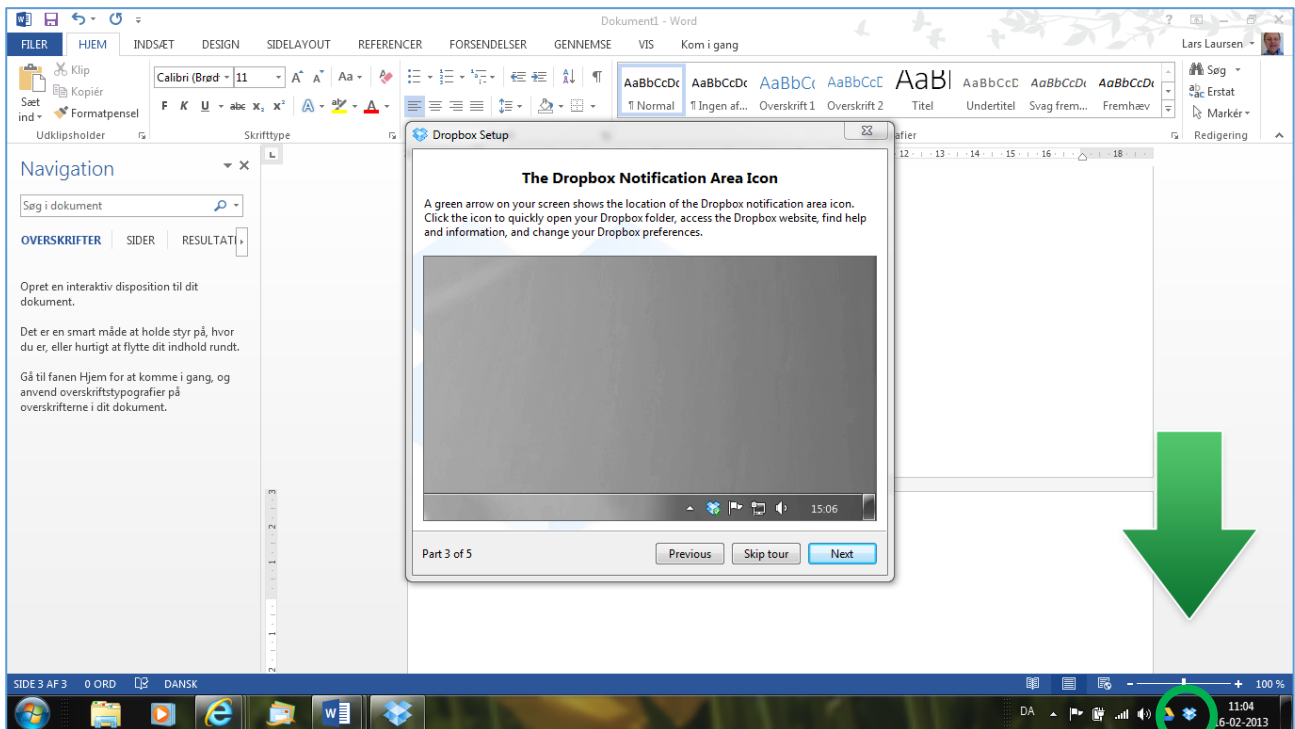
Dokument1 - Word

? — □ ✕

FILER HJEM INDSÆT DESIGN SIDELAYOUT REFERENCER FORSENDELSER GENNEMSE VIS Kom i gang

Lars Laursen

Klip
Kopiér
Sæt ind
Formatpensel
Udklipsholder

Calibri (Brød 11
F K U abc $x_2$ $x^2$
Skrifttype

AaBbCcDc ¶ Normal
AaBbCcDc ¶ Ingen af...
AaBbCc Overskrift 1
AaBbCcE Overskrift 2
AaBl Titel
AaBbCcD Undertitel
AaBbCcDc Svag frem...
AaBbCcDc Fremhæv
afier

Søg
Erstat
Markér
Redigering

Navigation

Søg i dokument

OVERSKRIFTER SIDER RESULTATI

Opret en interaktiv disposition til dit dokument.

Det er en smart måde at holde styr på, hvor du er, eller hurtigt at flytte dit indhold rundt.

Gå til fanen Hjem for at komme i gang, og anvend overskriftstypografier på overskrifterne i dit dokument.

Dropbox Setup

The Dropbox Notification Area Icon

A green arrow on your screen shows the location of the Dropbox notification area icon. Click the icon to quickly open your Dropbox folder, access the Dropbox website, find help and information, and change your Dropbox preferences.

15:06

Part 3 of 5

Previous Skip tour Next

12 · 13 · 14 · 15 · 16 · 18

SIDE 3 AF 3 0 ORD DANSK

100 %

DA

11:04
16-02-2013